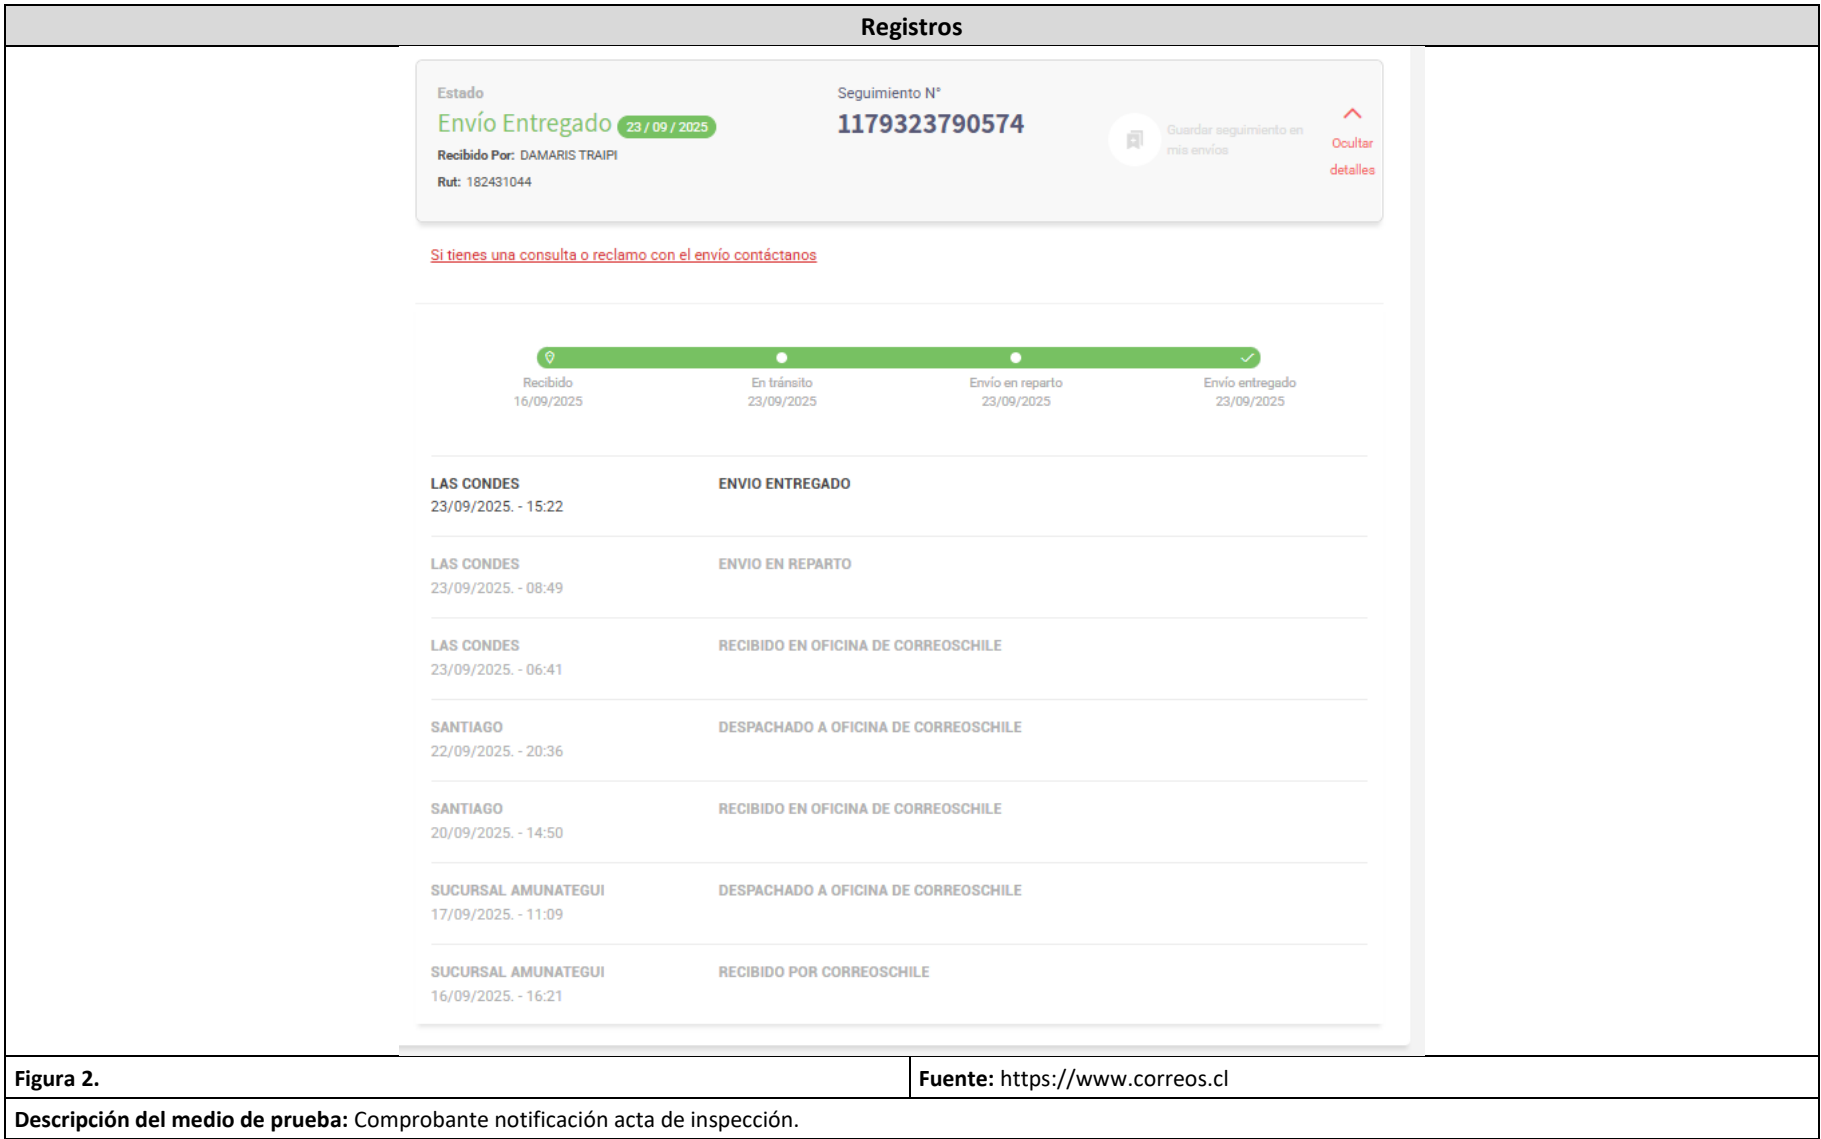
Registros

Estado
Envío Entregado 23 / 09 / 2025
Recibido Por: DAMARIS TRAIPI
Rut: 182431044

Seguimiento N°
1179323790574

Guardar seguimiento en mis envíos

Ocultar detalles

Si tienes una consulta o reclamo con el envío contáctanos

Recibido 16/09/2025
En tránsito 23/09/2025
Envío en reparto 23/09/2025
Envío entregado 23/09/2025

| | |
|---|---|
| LAS CONDES 23/09/2025. - 15:22 | ENVIO ENTREGADO |
| LAS CONDES 23/09/2025. - 08:49 | ENVIO EN REPARTO |
| LAS CONDES 23/09/2025. - 06:41 | RECIBIDO EN OFICINA DE CORREOSCHILE |
| SANTIAGO 22/09/2025. - 20:36 | DESPACHADO A OFICINA DE CORREOSCHILE |
| SANTIAGO 20/09/2025. - 14:50 | RECIBIDO EN OFICINA DE CORREOSCHILE |
| SUCURSAL AMUNATEGUI 17/09/2025. - 11:09 | DESPACHADO A OFICINA DE CORREOSCHILE |
| SUCURSAL AMUNATEGUI 16/09/2025. - 16:21 | RECIBIDO POR CORREOSCHILE |

Figura 2.

Fuente: https://www.correos.cl

Descripción del medio de prueba: Comprobante notificación acta de inspección.